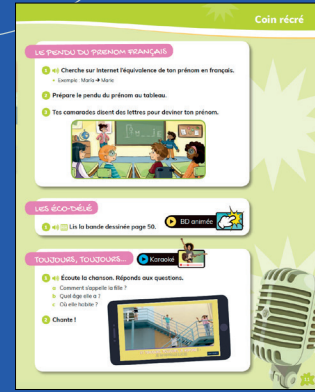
Coin récré

LE PENDU DU PRÉNOM FRANÇAIS

1 Cherche sur internet l'équivalence de ton prénom en français.
• Exemple : María → Marie

2 Prépare le pendu du prénom au tableau.

3 Tes camarades disent des lettres pour deviner ton prénom.

LES ÉCO-DÉLÉ

1 Lis la bande dessinée page 50.

BD animée

TOUJOURS, TOUJOURS...

Karaoké

1 Écoute la chanson. Réponds aux questions.
a Comment s'appelle la fille ?
b Quel âge elle a ?
c Où elle habite ?

2 Chante !